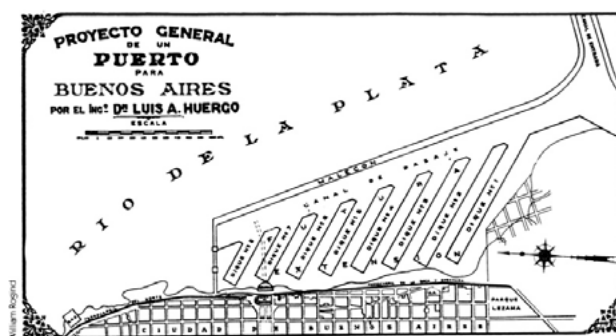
PROYECTO GENERAL DE UN PUERTO PARA BUENOS AIRES POR EL ING° D$^{R}$ LUIS A. HUERGO

ESCALA

RIO DE LA PLATA

MALECON

CANAL DE PASAJE

DIQUE N°8
DIQUE N°7
DIQUE N°6
DIQUE N°5
DIQUE N°4
DIQUE N°3
DIQUE N°2
DIQUE N°1

PARQUE LEZAMA

CIUDAD DE BUENOS AIRES

William Rogind